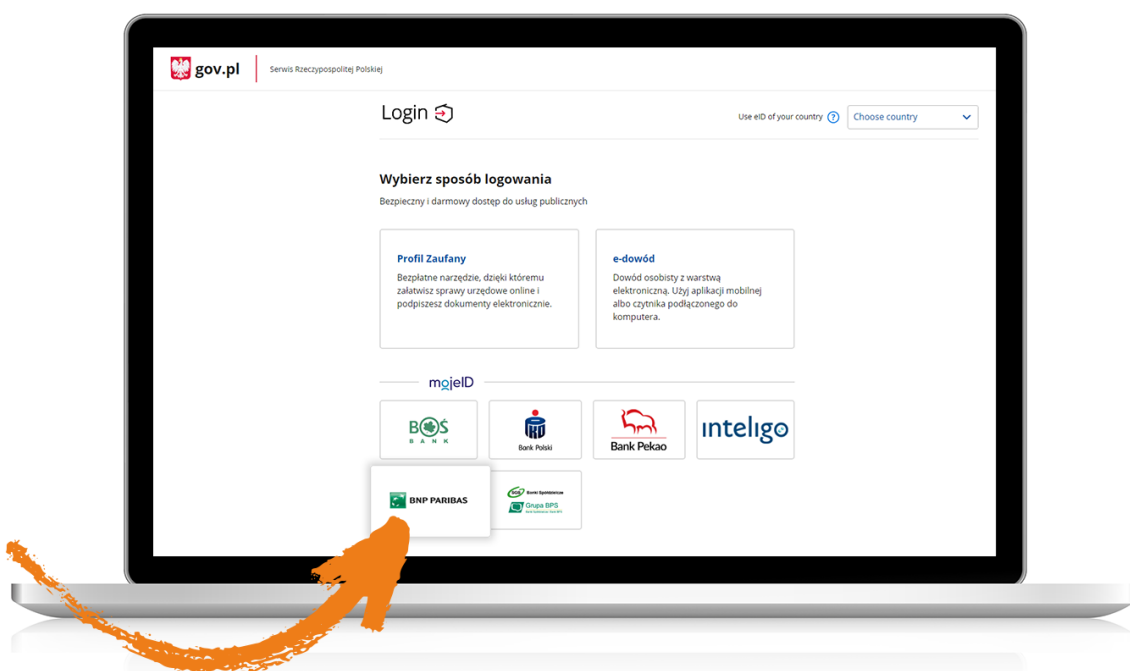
gov.pl
Serwis Rzeczypospolitej Polskiej

Login

Use eID of your country
Choose country

Wybierz sposób logowania

Bezpieczny i darmowy dostęp do usług publicznych

Profil Zaufany
Bezpłatne narzędzie, dzięki któremu załatwisz sprawy urzędowe online i podpiszesz dokumenty elektroniczne.

e-dowód
Dowód osobisty z warstwą elektroniczną. Użyj aplikacji mobilnej albo czytnika podłączonego do komputera.

mojeID

BOS BANK

Bank Polski

Bank Pekao

inteligo

BNP PARIBAS

Banki Spółdzielcze
Grupa BPS
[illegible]